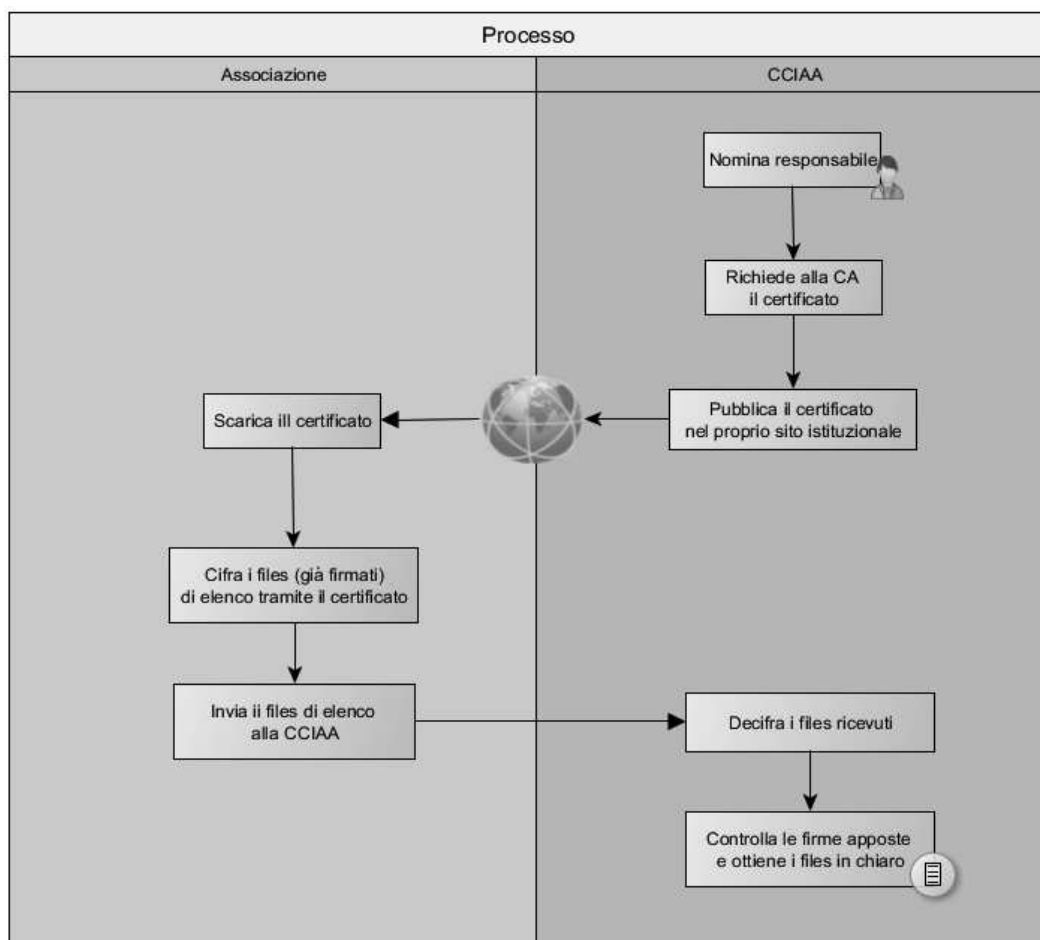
Processo

Associazione

CCIAA

Nomina responsabile

Richiede alla CA il certificato

Pubblica il certificato nel proprio sito istituzionale

Scarica ill certificato

Cifra i files (già firmati) di elenco tramite il certificato

Invia ii files di elenco alla CCIAA

Decifra i files ricevuti

Controlla le firme apposte e ottiene i files in chiaro